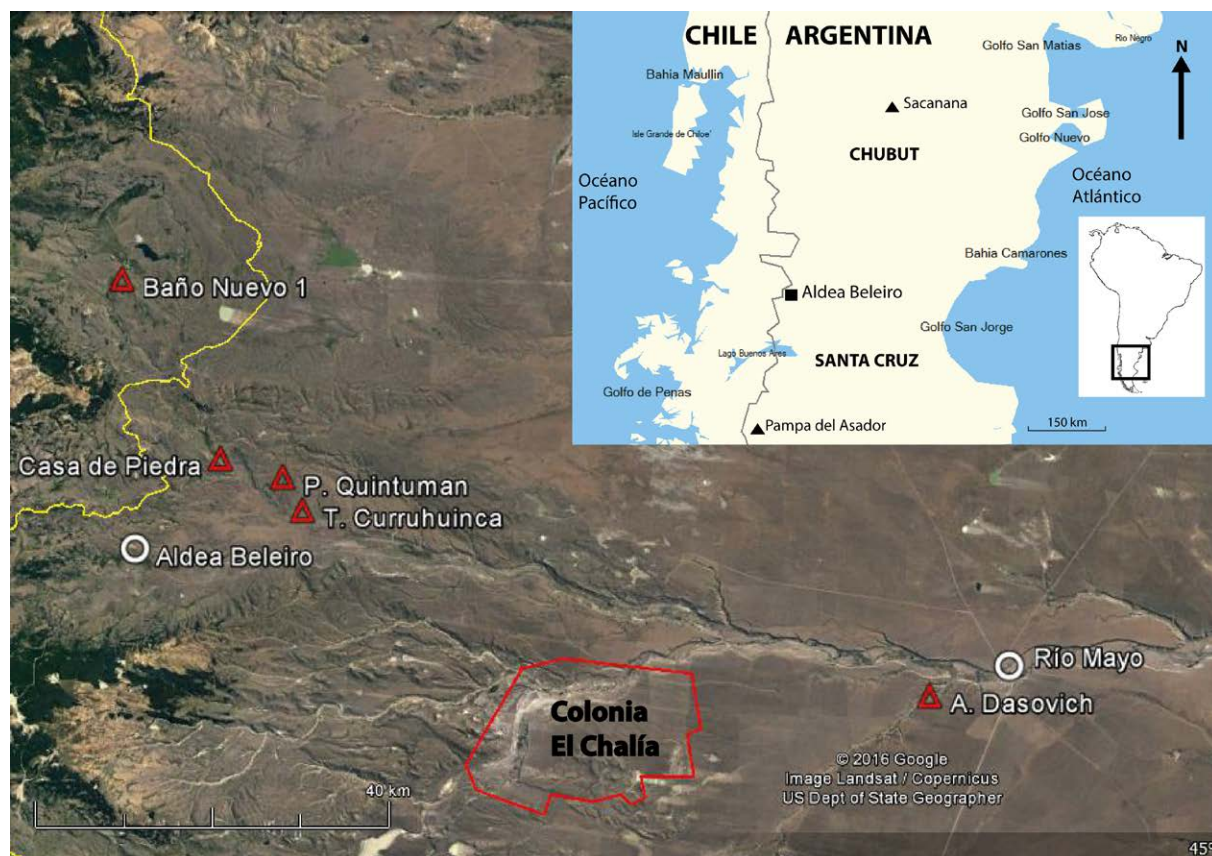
CHILE ARGENTINA
Golfo San Matias
Rio Negro
N
Bahia Maullin
Sacanana
Golfo San Jose
Isle Grande de Chiloe'
Golfo Nuevo
CHUBUT
Océano Pacífico
Océano Atlántico
Bahia Camarones
Aldea Beleiro
Golfo San Jorge
Lago Buenos Aires
SANTA CRUZ
Golfo de Penas
150 km
Pampa del Asador

Baño Nuevo 1
Casa de Piedra
P. Quintuman
T. Curruhuinca
Aldea Beleiro
Río Mayo
A. Dasovich
Colonia El Chalía
© 2016 Google
Image Landsat / Copernicus
US Dept of State Geographer
40 km
45